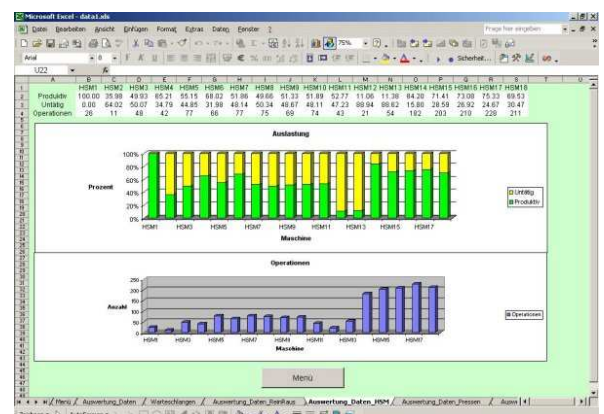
Microsoft Excel - data1.xls

Datei Bearbeiten Ansicht Einfügen Format Extras Daten Fenster ?

Frage hier eingeben

Arial 8

U22

| | A | B | C | D | E | F | G | H | I | J | K | L | M | N | O | P | Q | R | S |
|---|---|---|---|---|---|---|---|---|---|---|---|---|---|---|---|---|---|---|---|
| 1 | | HSM1 | HSM2 | HSM3 | HSM4 | HSM5 | HSM6 | HSM7 | HSM8 | HSM9 | HSM10 | HSM11 | HSM12 | HSM13 | HSM14 | HSM15 | HSM16 | HSM17 | HSM18 |
| 2 | Produktiv | 100.00 | 35.98 | 49.93 | 65.21 | 55.15 | 68.02 | 51.86 | 49.86 | 51.33 | 51.89 | 52.77 | 11.06 | 11.38 | 84.28 | 71.41 | 73.08 | 75.33 | 69.53 |
| 3 | Untätig | 0.00 | 64.02 | 50.07 | 34.79 | 44.85 | 31.98 | 48.14 | 50.34 | 48.67 | 48.11 | 47.23 | 88.94 | 88.62 | 15.88 | 28.59 | 26.92 | 24.67 | 30.47 |
| 4 | Operationen | 26 | 11 | 48 | 42 | 77 | 66 | 77 | 75 | 69 | 74 | 43 | 21 | 54 | 182 | 203 | 210 | 228 | 211 |

Auslastung

Prozent

100%
80%
60%
40%
20%
0%

HSM1 HSM3 HSM5 HSM7 HSM9 HSM11 HSM13 HSM15 HSM17

Maschine

Untätig
Produktiv

Operationen

Anzahl

250
200
150
100
50
0

HSM1 HSM3 HSM5 HSM7 HSM9 HSM11 HSM13 HSM15 HSM17

Maschine

Operationen

Menü

Menü / Auswertung_Daten / Warteschlangen / Auswertung_Daten_Reinfraus / Auswertung_Daten_HSM / Auswertung_Daten_Pressen / Auswe